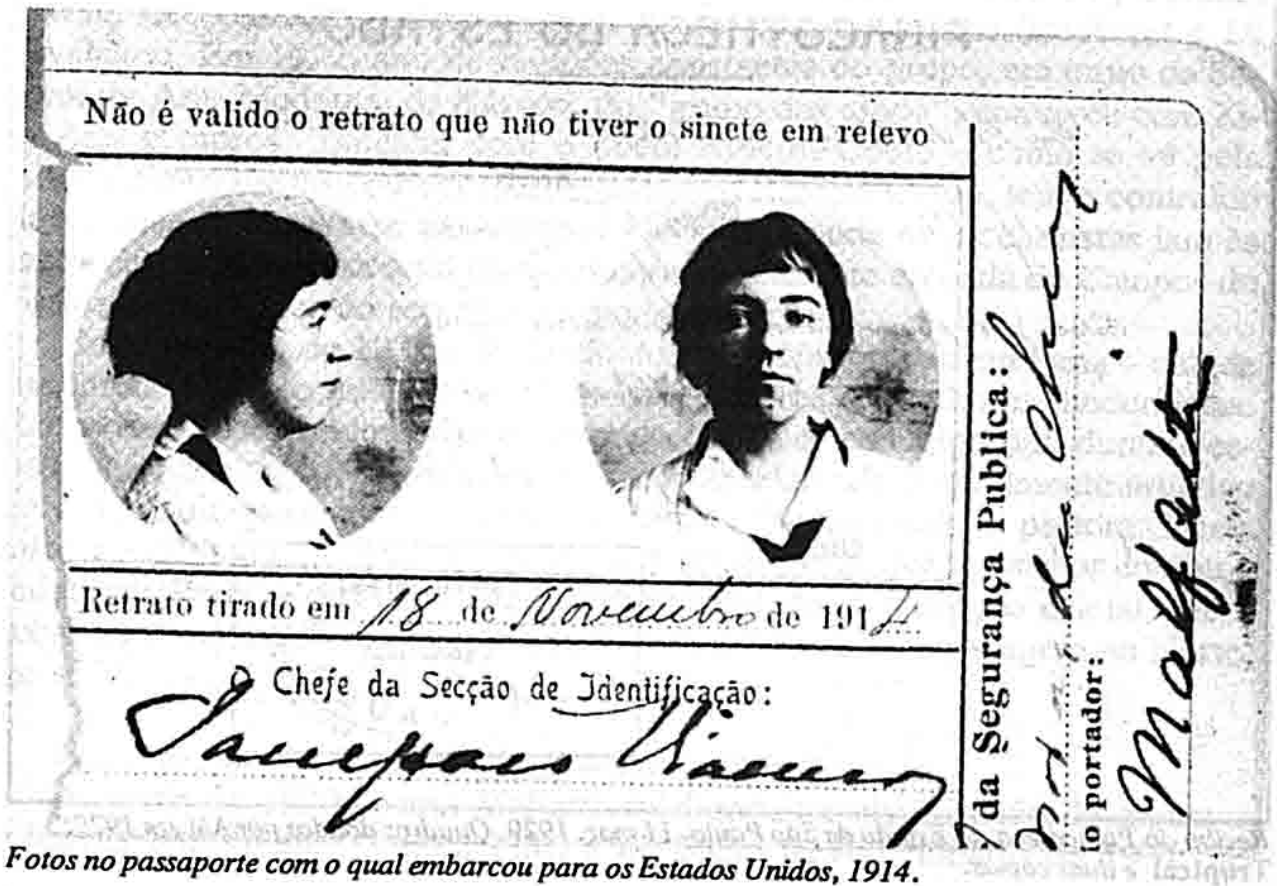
Não é valido o retrato que não tiver o sinete em relevo

Retrato tirado em 18 de Novembro de 1914

O Chefe da Secção de Identificação:
Sampaio Vianna

da Segurança Publica:
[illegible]

io portador:
Malfatti

Fotos no passaporte com o qual embarcou para os Estados Unidos, 1914.